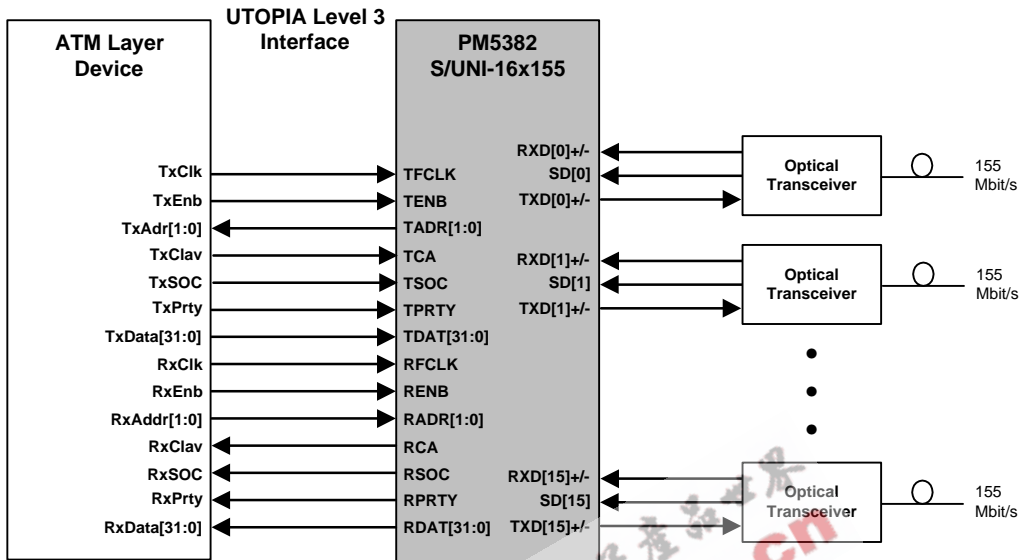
UTOPIA Level 3 Interface

ATM Layer Device

PM5382 S/UNI-16x155

TxClk
TxEnb
TxAdr[1:0]
TxClav
TxSOC
TxPrty
TxData[31:0]
RxClk
RxEnb
RxAddr[1:0]
RxClav
RxSOC
RxPrty
RxData[31:0]

TFCLK
TENB
TADR[1:0]
TCA
TSOC
TPRTY
TDAT[31:0]
RFCLK
RENB
RADR[1:0]
RCA
RSOC
RPRTY
RDAT[31:0]

RXD[0]+/-
SD[0]
TXD[0]+/-
RXD[1]+/-
SD[1]
TXD[1]+/-
RXD[15]+/-
SD[15]
TXD[15]+/-

Optical Transceiver
155 Mbit/s
Optical Transceiver
155 Mbit/s
Optical Transceiver
155 Mbit/s